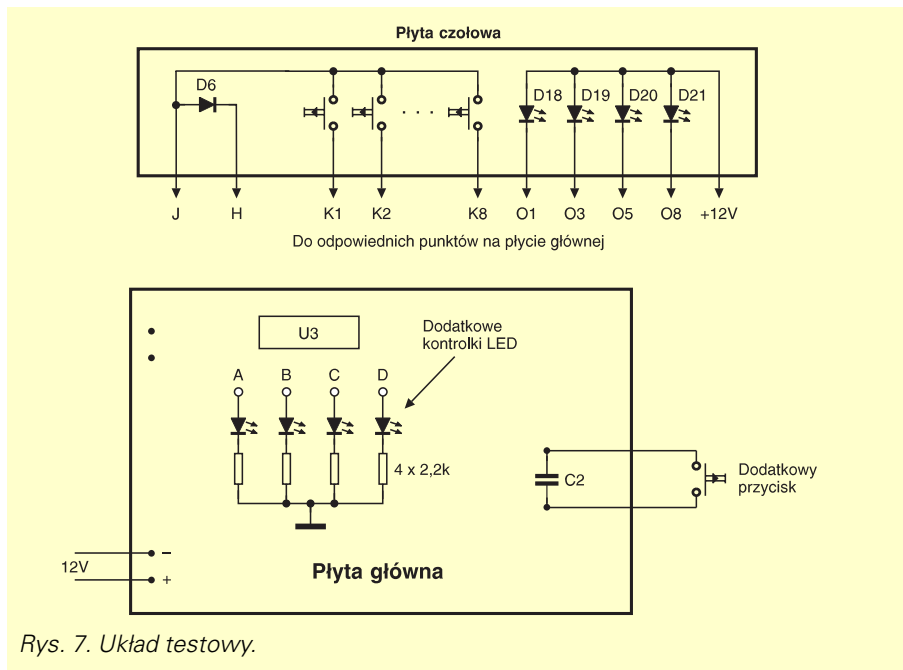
Płyta czołowa

D6

D18 D19 D20 D21

J H K1 K2 K8 O1 O3 O5 O8 +12V

Do odpowiednich punktów na płycie głównej

U3

Dodatkowe kontrolki LED

A B C D

4 x 2,2k

C2

Dodatkowy przycisk

12V

–

+

Płyta główna

Rys. 7. Układ testowy.